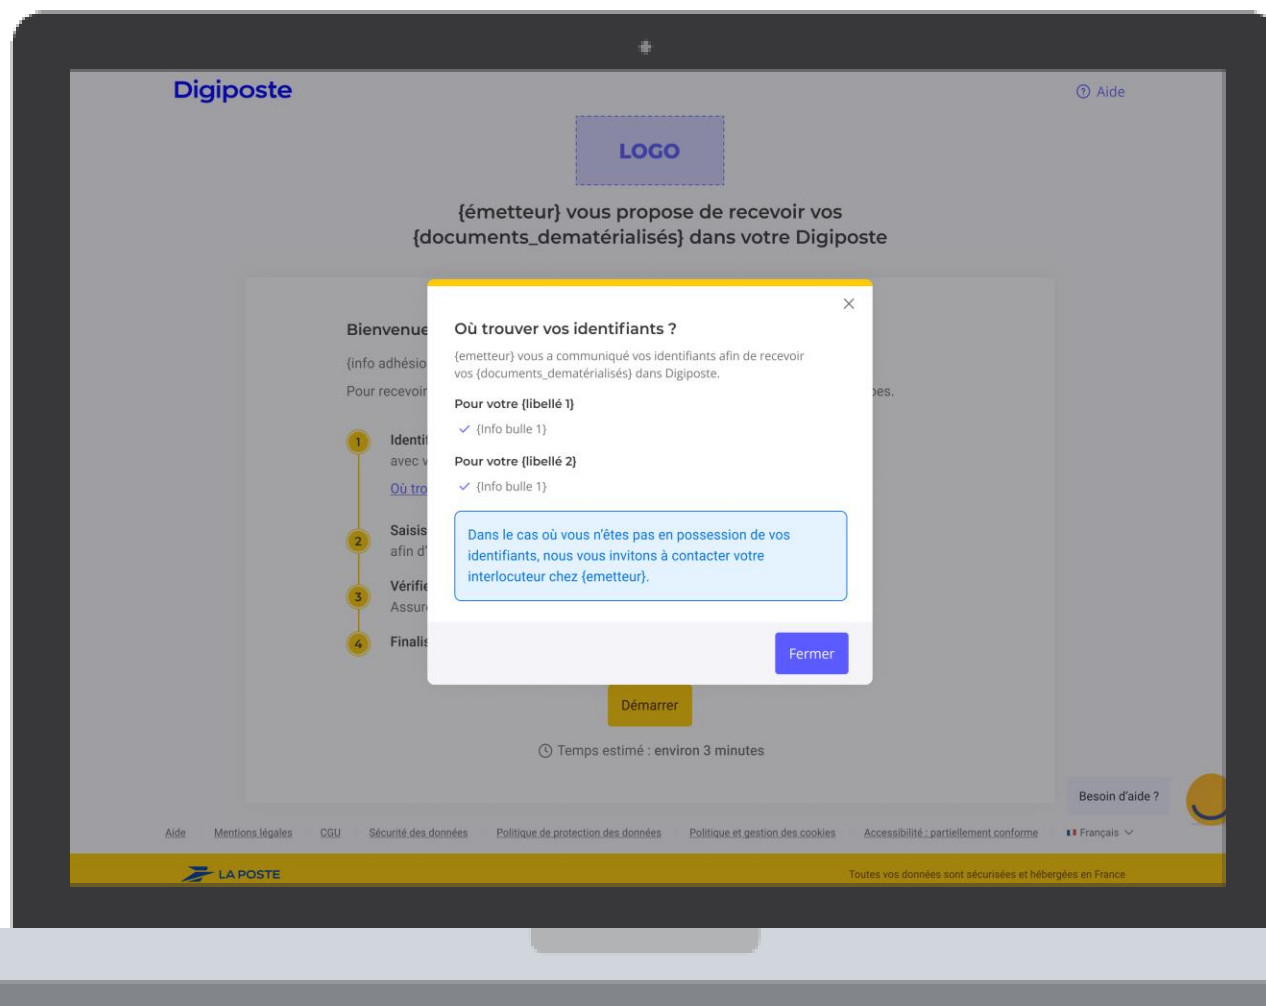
Digiposte

Aide

LOGO

{émetteur} vous propose de recevoir vos {documents_dematérialisés} dans votre Digiposte

Bienvenue

{info adhésio

Pour recevoir

es.

1 Identi
avec v
Où tro

2 Saisis
afin d'

3 Vérifi
Assur

4 Finalis

Où trouver vos identifiants ?

{emetteur} vous a communiqué vos identifiants afin de recevoir vos {documents_dematérialisés} dans Digiposte.

Pour votre {libellé 1}

{Info bulle 1}

Pour votre {libellé 2}

{Info bulle 1}

Dans le cas où vous n'êtes pas en possession de vos identifiants, nous vous invitons à contacter votre interlocuteur chez {emetteur}.

Fermer

Démarrer

Temps estimé : environ 3 minutes

Besoin d'aide ?

Aide Mentions légales CGU Sécurité des données Politique de protection des données Politique et gestion des cookies Accessibilité : partiellement conforme Français

LA POSTE

Toutes vos données sont sécurisées et hébergées en France